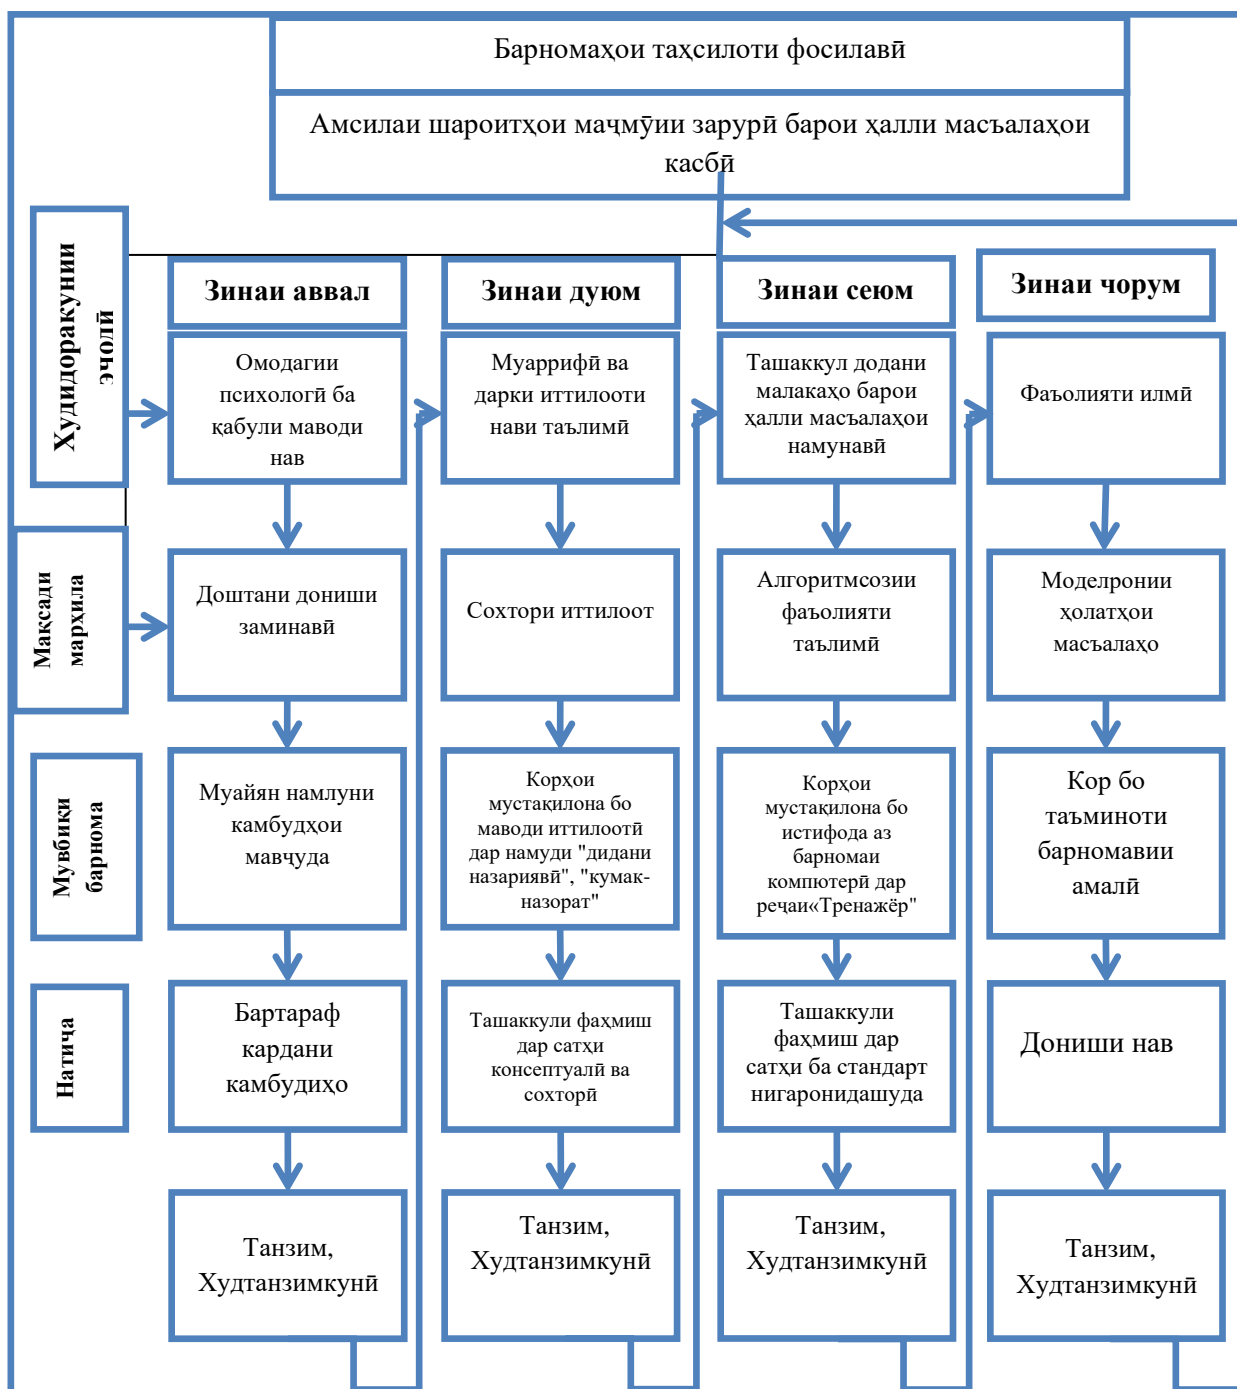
Барномаҳои таҳсилоти фосилавӣ

Амсилаи шароитҳои маҷмӯии зарурӣ барои ҳалли масъалаҳои касбӣ

Худидоракунии эчолӣ

Мақсади марҳила

Мувбиқи барнома

Натиҷа

Зинаи аввал

Омодагии психологӣ ба қабули маводи нав

Доштани дониши заминавӣ

Муайян намлуни камбудҳои мавҷуда

Бартараф кардани камбудиҳо

Танзим, Худтанзимкунӣ

Зинаи дуюм

Муаррифӣ ва дарки иттилооти нави таълимӣ

Сохтори иттилоот

Корҳои мустақилона бо маводи иттилоотӣ дар намуди "дидани назариявӣ", "кумак-назорат"

Ташаккули фаҳмиш дар сатҳи консептуалӣ ва сохторӣ

Танзим, Худтанзимкунӣ

Зинаи сеюм

Ташаккул додани малакаҳо барои ҳалли масъалаҳои намунавӣ

Алгоритмсозии фаъолияти таълимӣ

Корҳои мустақилона бо истифода аз барномаи компютерӣ дар речаи«Тренажёр"

Ташаккули фаҳмиш дар сатҳи ба стандарт нигаронидашуда

Танзим, Худтанзимкунӣ

Зинаи чорум

Фаъолияти илмӣ

Моделронии ҳолатҳои масъалаҳо

Кор бо таъминоти барномавии амалӣ

Дониши нав

Танзим, Худтанзимкунӣ